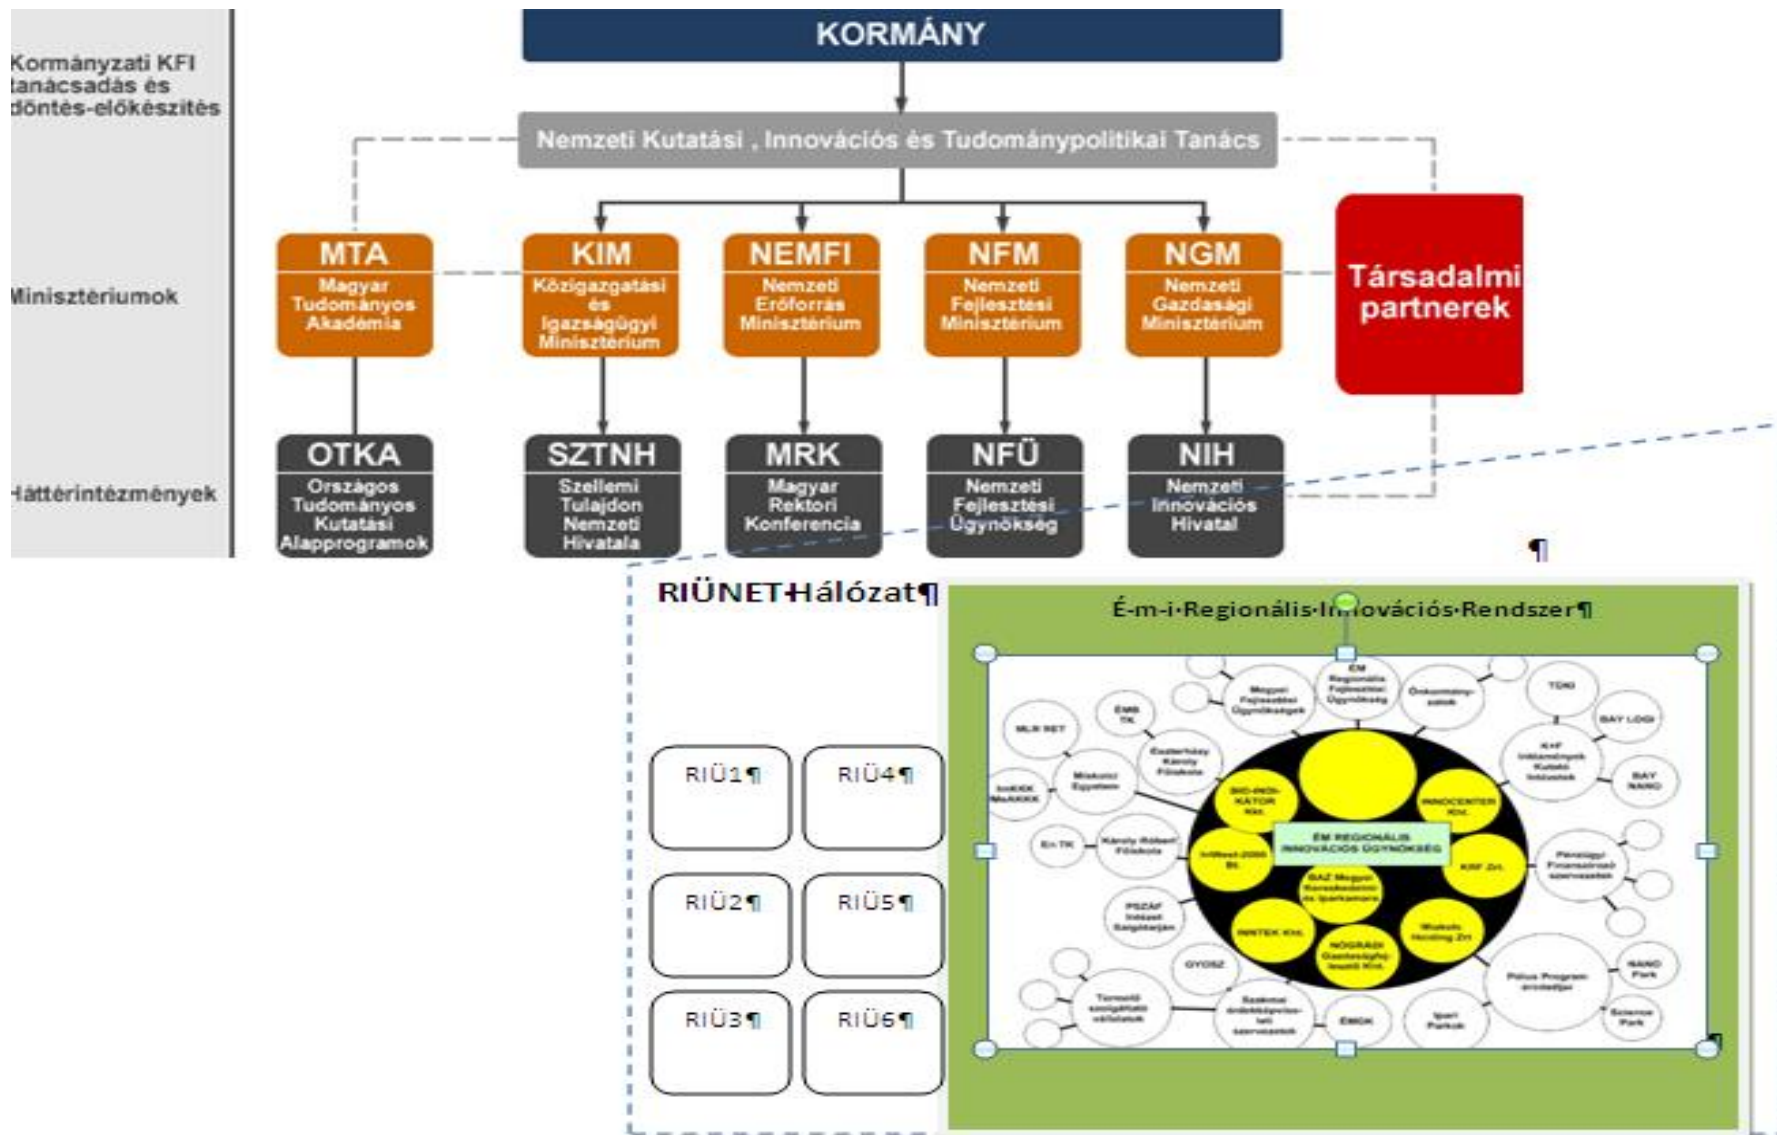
Kormányzati KFI tanácsadás és döntés-előkészítés

Minisztériumok

Háttérintézmények

KORMÁNY

Nemzeti Kutatási , Innovációs és Tudománypolitikai Tanács

MTA
Magyar Tudományos Akadémia

KIM
Közigazgatási és Igazságügyi Minisztérium

NEMFI
Nemzeti Erőforrás Minisztérium

NFM
Nemzeti Fejlesztési Minisztérium

NGM
Nemzeti Gazdasági Minisztérium

Társadalmi partnerek

OTKA
Országos Tudományos Kutatási Alapprogramok

SZTNH
Szellemi Tulajdon Nemzeti Hivatala

MRK
Magyar Rektori Konferencia

NFÜ
Nemzeti Fejlesztési Ügynökség

NIH
Nemzeti Innovációs Hivatal

¶

RIÜNET Hálózat¶

RIÜ1¶

RIÜ4¶

RIÜ2¶

RIÜ5¶

RIÜ3¶

RIÜ6¶

É-m-i-Regionális-Innovációs-Rendszer¶

ÉM Regionális Fejlesztési Ügynökség

Magyar Fejlesztési Ügynökségek

Önkormányzatok

TDKI

EMB TK

MLR NET

Eszterházy Károly Főiskola

KIF Intézmények Kutató Intézetek

BAY LOGI

BAY NANO

Miskolci Egyetem

InKKK McKKK

BIO-INDI-KÁTOR Kht.

INNOCENTER Kht.

ÉM REGIONÁLIS INNOVÁCIÓS ÜGYNÖKSÉG

En TK

Károly Róbert Főiskola

InWest-2000 Bt.

KRF Zrt.

Pénzügyi Finanszírozó szervezetek

BAZ Megyei Kereskedelmi és Iparkamara

PSZÁF Intézet Salgótarján

INNTEK Kht.

Miskolc Holding Zrt

NÓGRÁDI Gazdaságfejlesztő Kht.

GYOSZ

Pólus Program érintettjei

NANO Park

Termelő szolgáltató vállalatok

Szakmai érdekképviseleti szervezetek

EMOK

Ipari Parkok

Science Park

¶